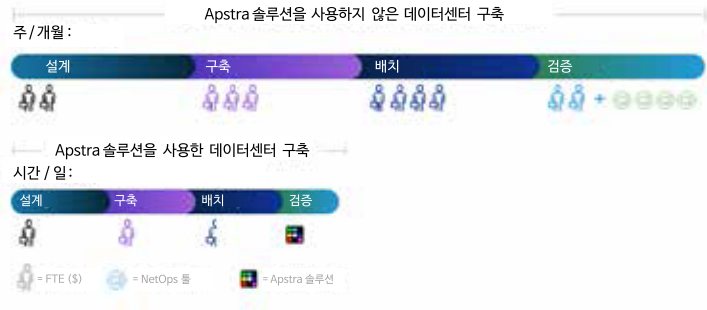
Apstra 솔루션을 사용하지 않은 데이터센터 구축

주 / 개월 :

설계

구축

배치

검증

+

Apstra 솔루션을 사용한 데이터센터 구축

시간 / 일:

설계

구축

배치

검증

= FTE ($)

= NetOps 툴

= Apstra 솔루션